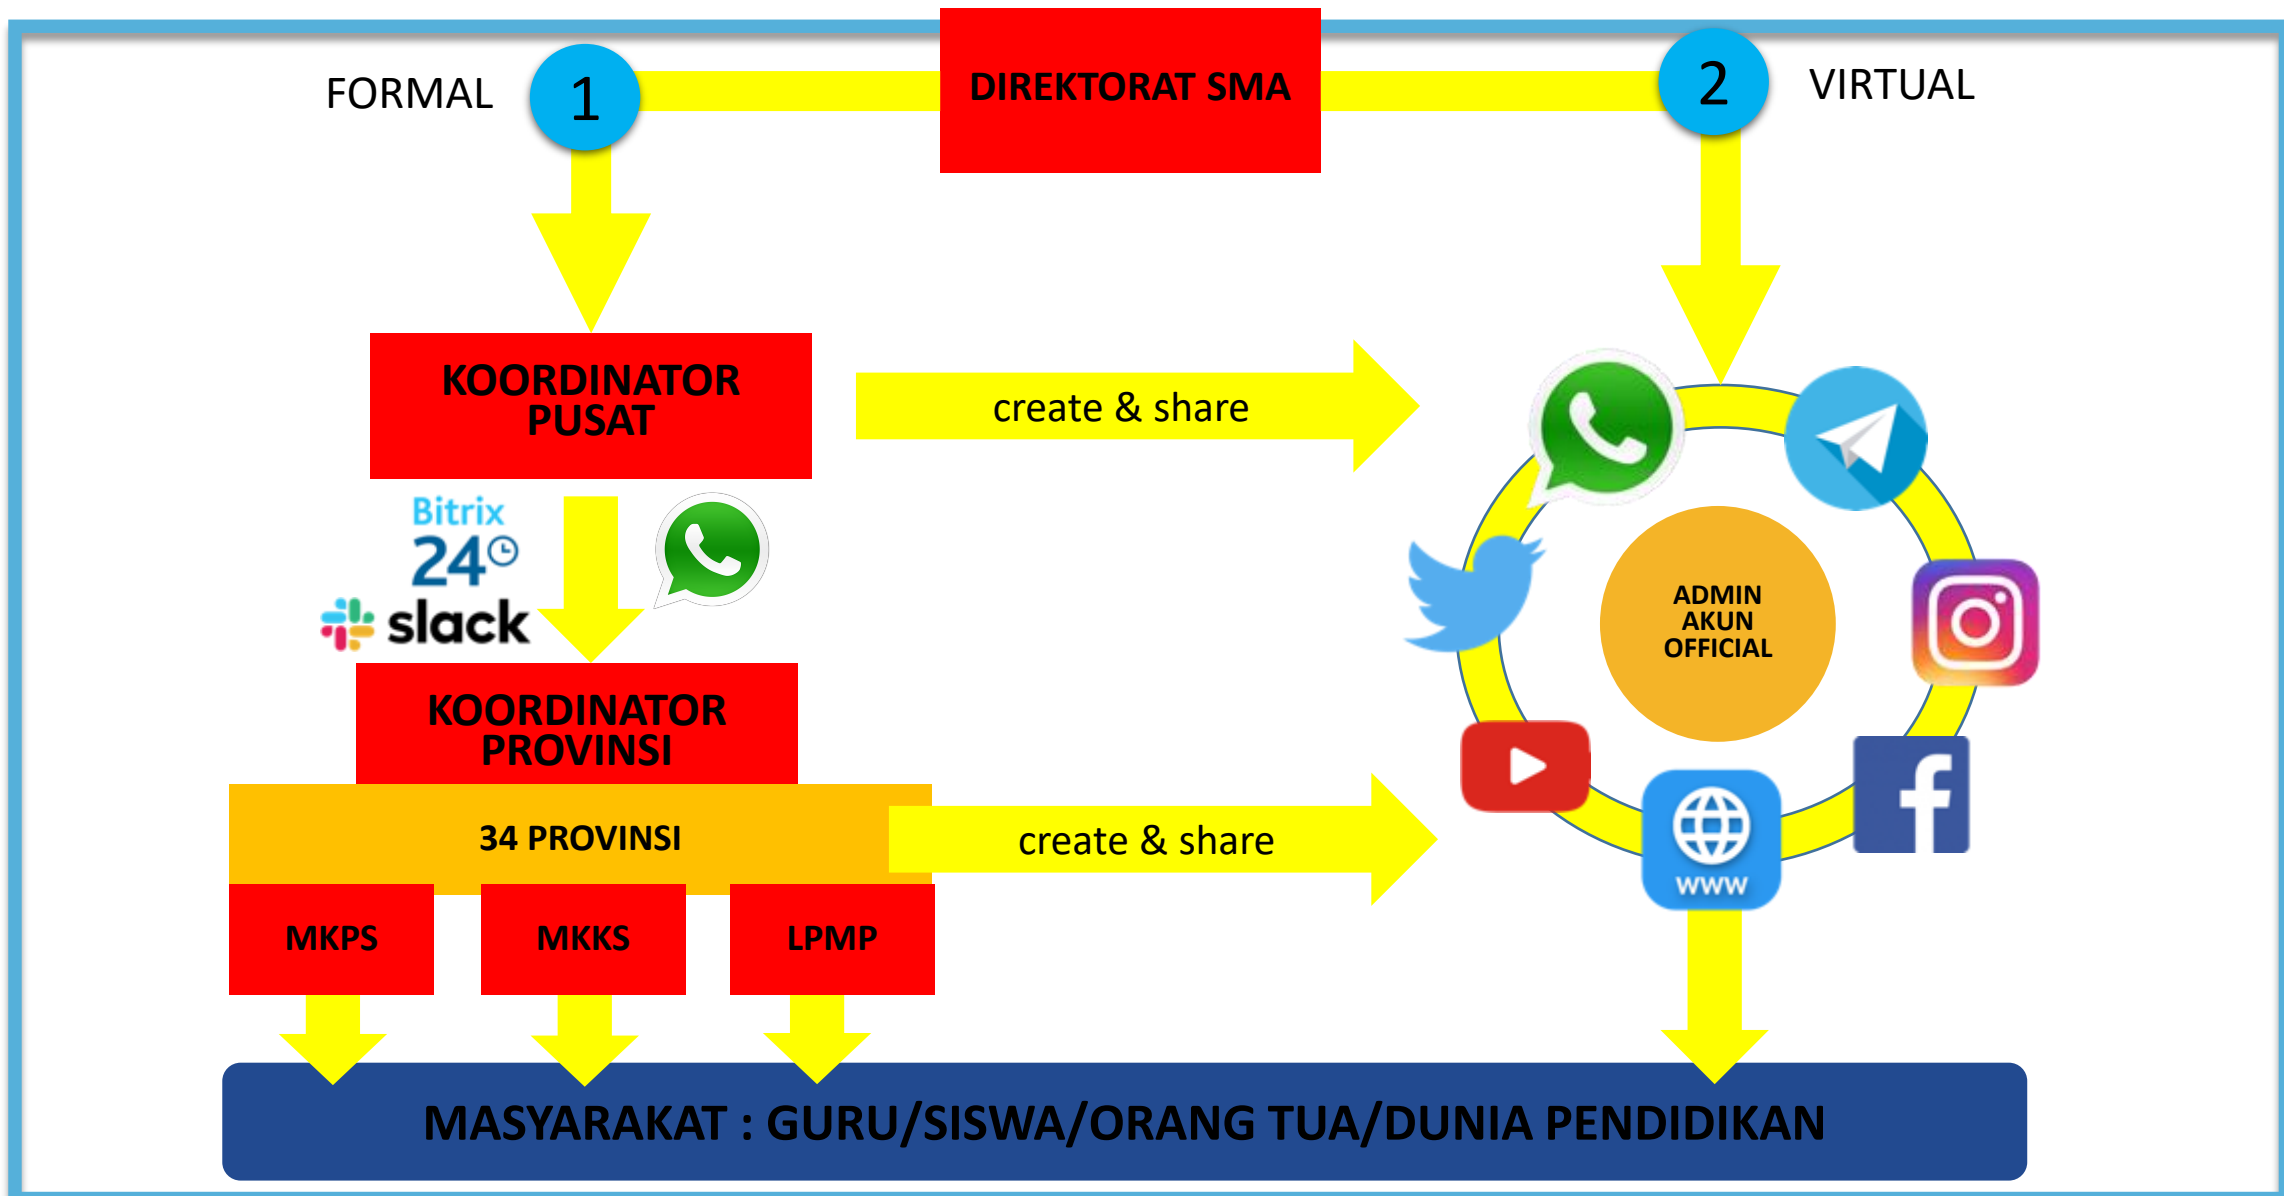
FORMAL 1 DIREKTORAT SMA 2 VIRTUAL

KOORDINATOR PUSAT

create & share

Bitrix 24

slack

ADMIN AKUN OFFICIAL

KOORDINATOR PROVINSI

34 PROVINSI

create & share

www

MKPS

MKKS

LPMP

MASYARAKAT : GURU/SISWA/ORANG TUA/DUNIA PENDIDIKAN